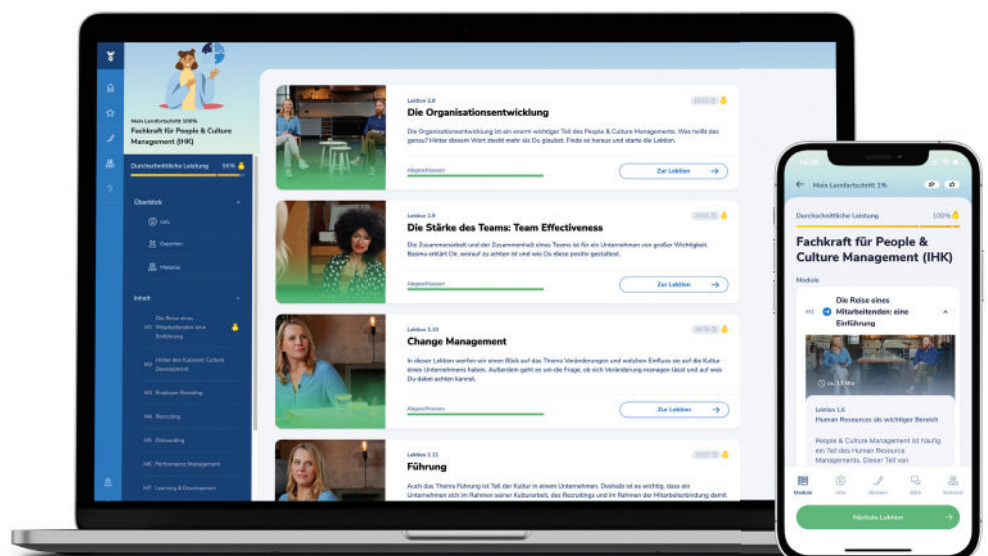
Mein Lernfortschritt 100%
Fachkraft für People & Culture Management (IHK)

Durchschnittliche Leistung 99%

Überblick
Info
Experten
Material

Inhalt
M1 Die Reise eines Mitarbeitenden: eine Einführung
M2 Hinter den Kulissen: Culture Development
M3 Employer Branding
M4 Recruiting
M5 Onboarding
M6 Performance Management
M7 Learning & Development

Lektion 2.8
Die Organisationsentwicklung
Die Organisationsentwicklung ist ein enorm wichtiger Teil des People & Culture Managements. Was heißt das genau? Hinter diesem Wort steckt mehr als Du glaubst. Finde es heraus und starte die Lektion.
Abgeschlossen
Zur Lektion

Lektion 2.9
Die Stärke des Teams: Team Effectiveness
Die Zusammenarbeit und der Zusammenhalt eines Teams ist für ein Unternehmen von großer Wichtigkeit. Bozena erklärt Dir, worauf zu achten ist und wie Du diese positiv gestaltest.
Abgeschlossen
Zur Lektion

Lektion 2.10
Change Management
In dieser Lektion werfen wir einen Blick auf das Thema Veränderungen und welchen Einfluss sie auf die Kultur eines Unternehmens haben. Außerdem geht es um die Frage, ob sich Veränderung managen lässt und auf was Du dabei achten kannst.
Abgeschlossen
Zur Lektion

Lektion 2.11
Führung
Auch das Thema Führung ist Teil der Kultur in einem Unternehmen. Deshalb ist es wichtig, dass ein Unternehmen sich im Rahmen seiner Kulturarbeit, des Recruitings und im Rahmen der Mitarbeiterbindung damit

Mein Lernfortschritt 1%
Durchschnittliche Leistung 100%
Fachkraft für People & Culture Management (IHK)
Module
M1 Die Reise eines Mitarbeitenden: eine Einführung
ca. 13 Min
Lektion 1.6
Human Resources als wichtiger Bereich
People & Culture Management ist häufig ein Teil des Human Resource Managements. Dieser Teil von
Module Info Notizen Bild Material
Nächste Lektion